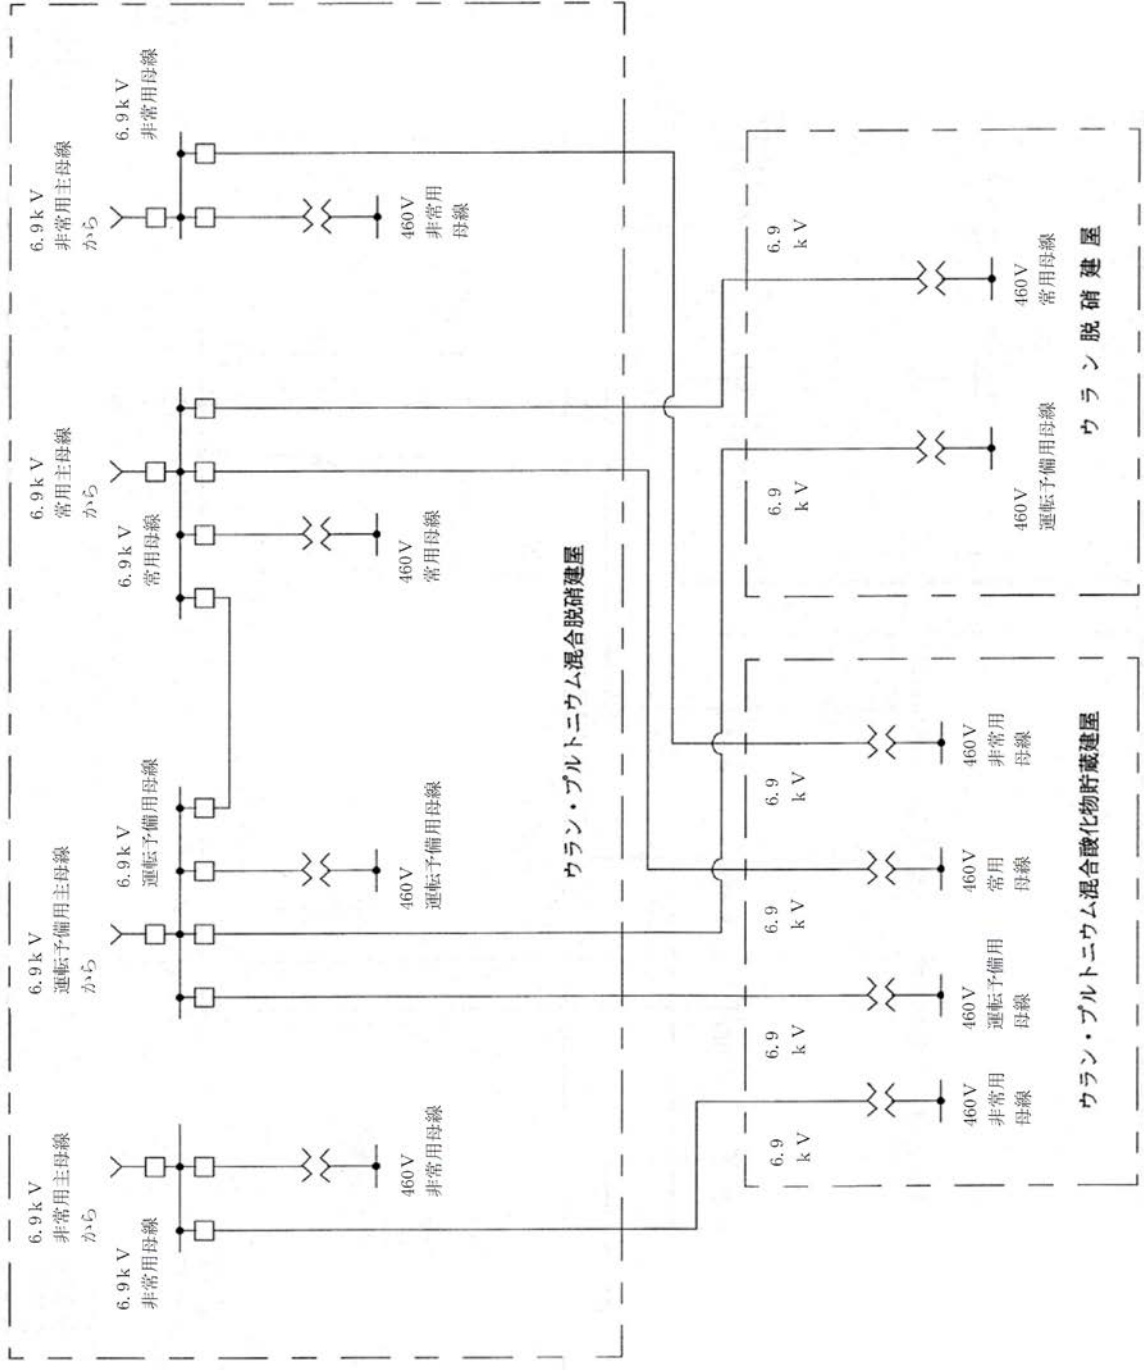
6.9kV
非常用主母線
から

6.9kV
非常用母線

460V
非常用
母線

6.9kV
常用主母線
から

6.9kV
常用母線

460V
常用母線

6.9kV
運転予備用主母線
から

6.9kV
運転予備用母線

460V
運転予備用母線

6.9kV
非常用主母線
から

6.9kV
非常用母線

460V
非常用母線

ウラン・プルトニウム混合脱硝建屋

6.9
kV

460V
常用母線

6.9
kV

460V
運転予備用母線

ウラン脱硝建屋

6.9
kV

460V
非常用
母線

6.9
kV

460V
常用
母線

6.9
kV

460V
運転予備用
母線

6.9
kV

460V
非常用
母線

ウラン・プルトニウム混合酸化物貯蔵建屋